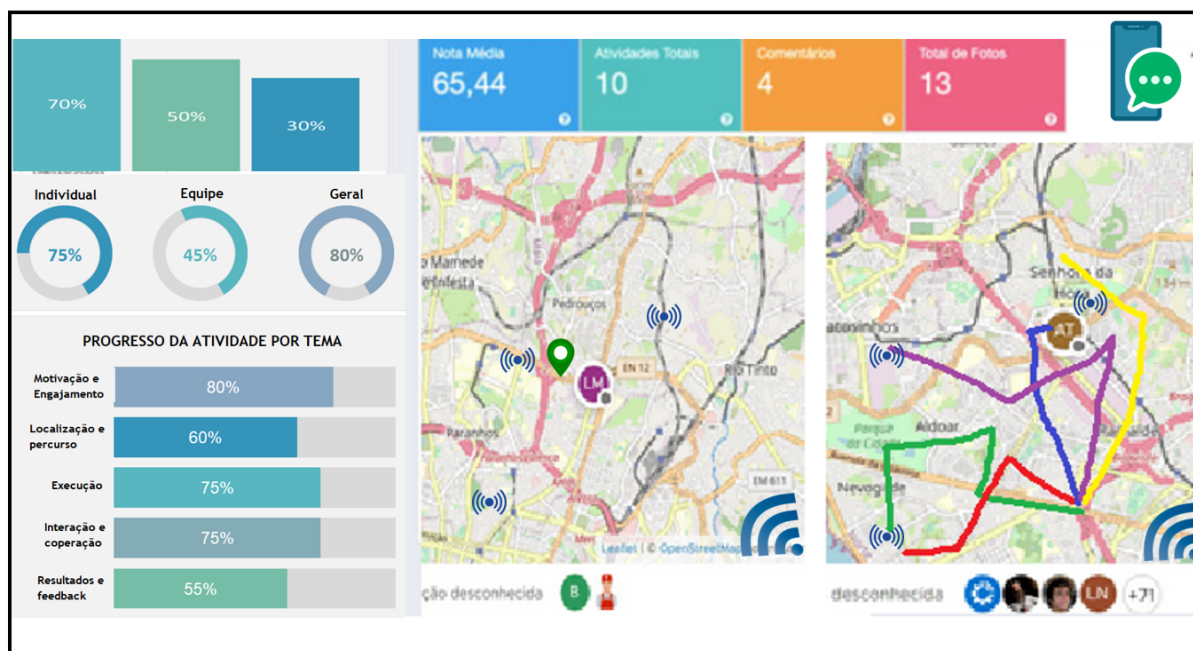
70%
50%
30%

Individual
75%
Equipe
45%
Geral
80%

PROGRESSO DA ATIVIDADE POR TEMA

| | |
|---|---|
| Motivação e Engajamento | 80% |
| Localização e percurso | 60% |
| Execução | 75% |
| Interação e cooperação | 75% |
| Resultados e feedback | 55% |

Nota Média
65,44
Atividades Totais
10
Comentários
4
Total de Fotos
13

a Mamede
Infesta
Pedrouços
LM
EN 12
Rio Tinto
Paranhos
EM 611
Leaflet | © OpenStreetMap
ção desconhecida
B

Senhora da Hora
AT
Matosinhos
Aldoar
Nevogilde
desconhecida
LN
+71